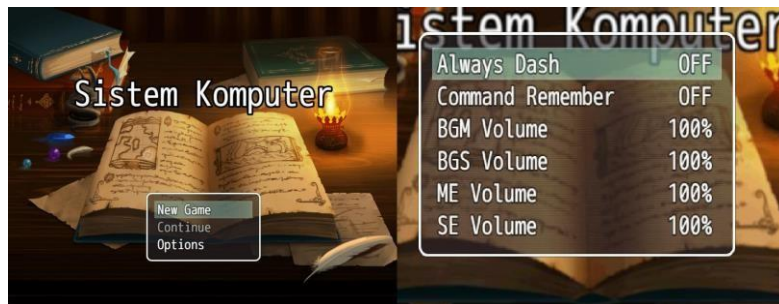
Sistem Komputer

New Game
Continue
Options

istem Komputer

| Always Dash | OFF |
|---|---|
| Command Remember | OFF |
| BGM Volume | 100% |
| BGS Volume | 100% |
| ME Volume | 100% |
| SE Volume | 100% |